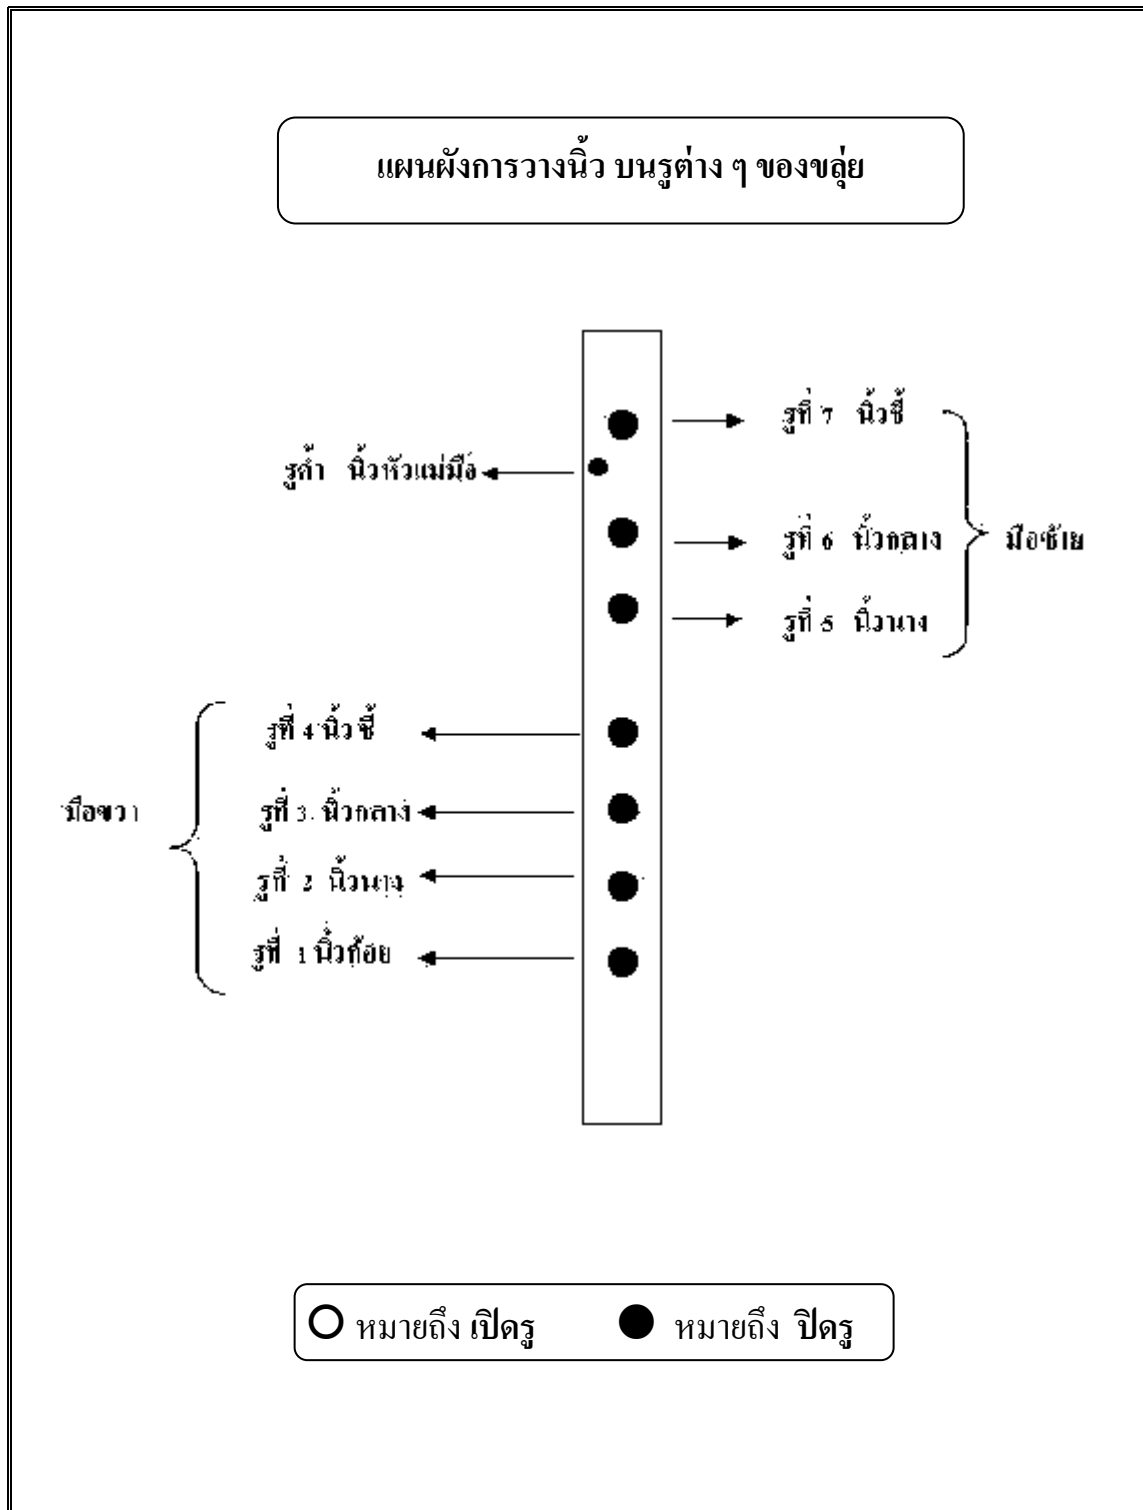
แผนผังการวางนิ้ว บนรูต่าง ๆ ของขลุ่ย

รูที่ 7 นิ้วชี้

รูค้ำ นิ้วหัวแม่มือ

รูที่ 6 นิ้วกลาง

มือซ้าย

รูที่ 5 นิ้วนาง

รูที่ 4 นิ้วชี้

มือขวา

รูที่ 3 นิ้วกลาง

รูที่ 2 นิ้วนาง

รูที่ 1 นิ้วก้อย

O หมายถึง เปิดรู ● หมายถึง ปิดรู